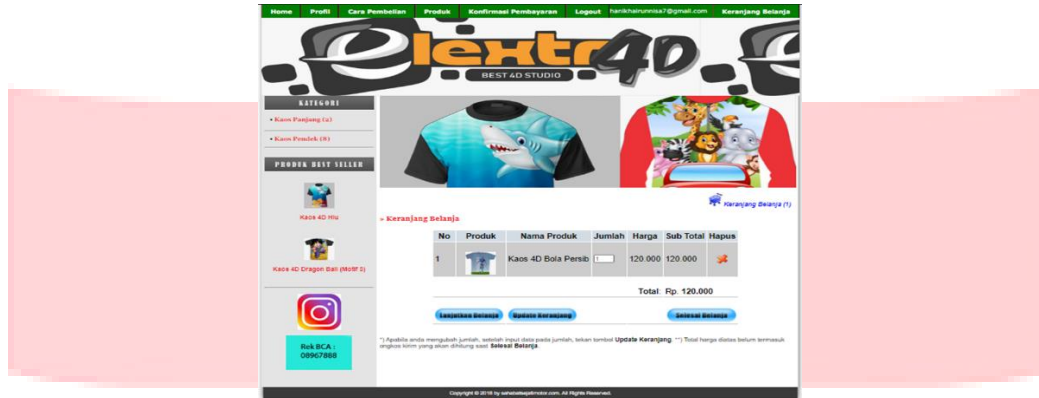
Home Profil Cara Pembelian Produk Konfirmasi Pembayaran Logout hanikhairunnisa7@gmail.com Keranjang Belanja

elextr4D
BEST 4D STUDIO

KATEGORI
• Kaos Panjang (4)
• Kaos Pendek (8)

PRODUK BEST SELLER

Kaos 4D Hiu

Kaos 4D Dragon Ball (Motif 3)

Rek BCA : 08967868

Keranjang Belanja (1)

» Keranjang Belanja

| No | Produk | Nama Produk | Jumlah | Harga | Sub Total | Hapus |
|---|---|---|---|---|---|---|
| 1 | | Kaos 4D Bola Persib | 1 | 120.000 | 120.000 | |

Total: Rp. 120.000

Lanjutkan Belanja Update Keranjang Selesai Belanja

*) Apabila anda mengubah jumlah, setelah input data pada jumlah, tekan tombol Update Keranjang. **) Total harga diatas belum termasuk ongkos kirim yang akan dihitung saat Selesai Belanja.

Copyright © 2016 by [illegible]. All Rights Reserved.